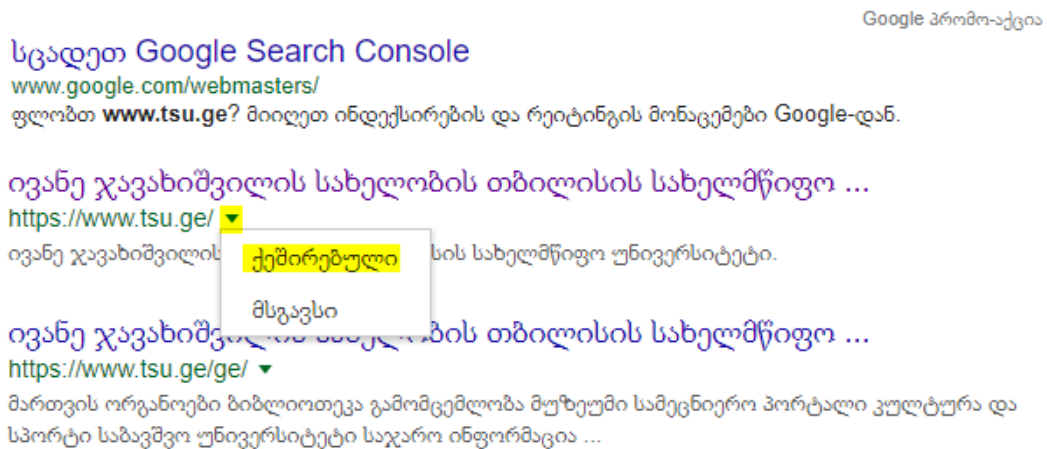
Google პრომო-აქცია

სცადეთ Google Search Console
www.google.com/webmasters/
ფლობთ **www.tsu.ge**? მიიღეთ ინდექსირების და რეიტინგის მონაცემები Google-დან.

ივანე ჯავახიშვილის სახელობის თბილისის სახელმწიფო ...
https://www.tsu.ge/
ივანე ჯავახიშვილის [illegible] სის სახელმწიფო უნივერსიტეტი.

ქეშირებული

მსგავსი

ივანე ჯავახიშ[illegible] ბის თბილისის სახელმწიფო ...
https://www.tsu.ge/ge/
მართვის ორგანოები ბიბლიოთეკა გამომცემლობა მუზეუმი სამეცნიერო პორტალი კულტურა და სპორტი საბავშვო უნივერსიტეტი საჯარო ინფორმაცია ...